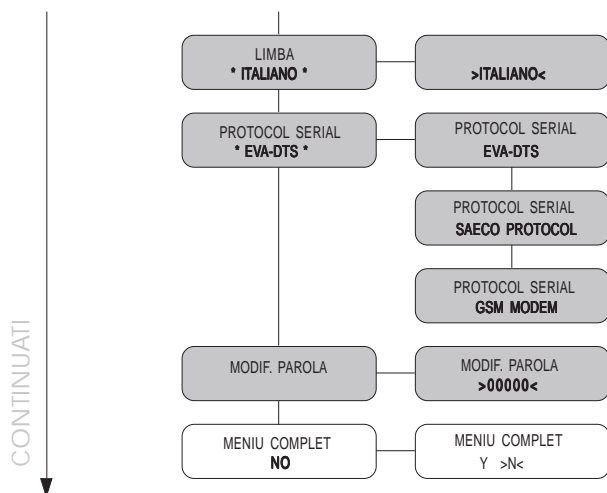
LIMBA
* ITALIANO *

>ITALIANO<

PROTOCOL SERIAL
* EVA-DTS *

PROTOCOL SERIAL
EVA-DTS

PROTOCOL SERIAL
SAECO PROTOCOL

PROTOCOL SERIAL
GSM MODEM

MODIF. PAROLA

MODIF. PAROLA
>00000<

MENIU COMPLET
NO

MENIU COMPLET
Y >N<

CONTINUATI